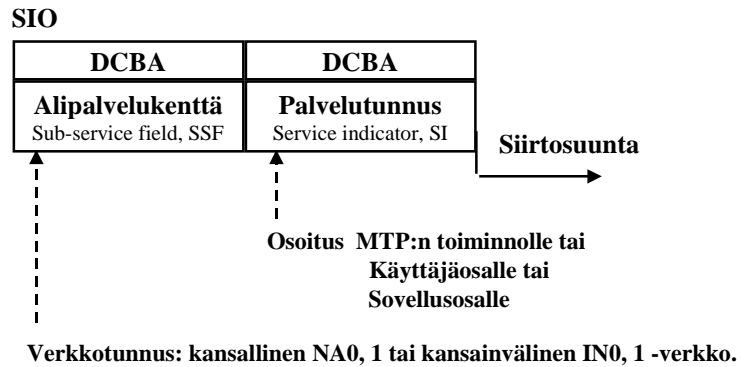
SIO

DCBA

DCBA

Alipalvelukenttä
Sub-service field, SSF

Palvelutunnus
Service indicator, SI

Siirtosuunta

Osoitus MTP:n toiminnolle tai
Käyttäjäosalle tai
Sovellusosalle

Verkkotunnus: kansallinen NA0, 1 tai kansainvälinen IN0, 1 -verkko.